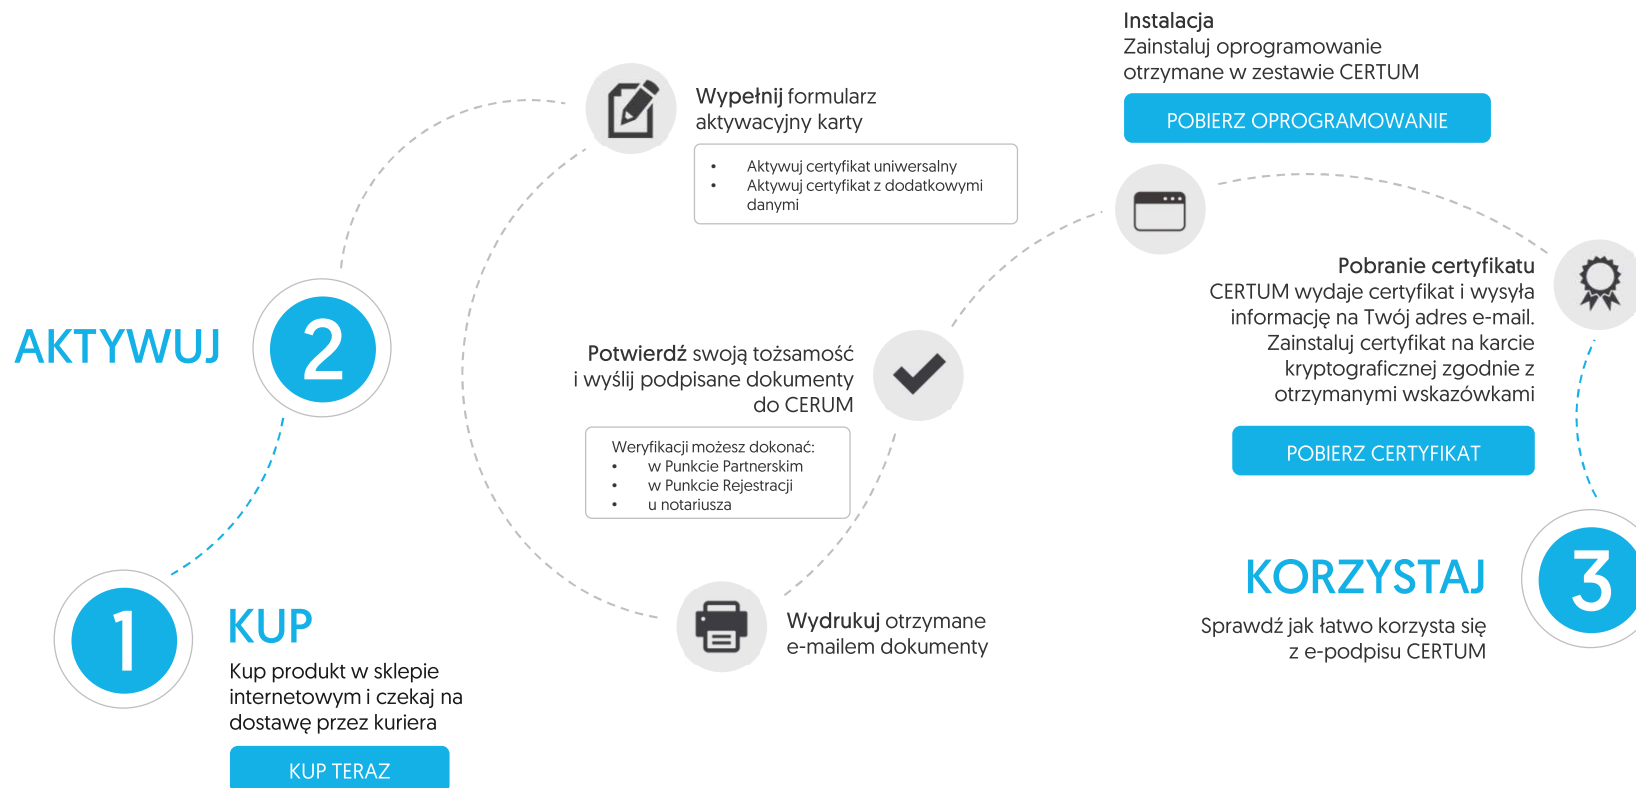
Instalacja
Zainstaluj oprogramowanie otrzymane w zestawie CERTUM

POBIERZ OPROGRAMOWANIE

Wypełnij formularz aktywacyjny karty

- Aktywuj certyfikat uniwersalny
- Aktywuj certyfikat z dodatkowymi danymi

AKTYWUJ

2

Potwierdź swoją tożsamość i wyślij podpisane dokumenty do CERUM

Weryfikacji możesz dokonać:
- w Punkcie Partnerskim
- w Punkcie Rejestracji
- u notariusza

Pobranie certyfikatu
CERTUM wydaje certyfikat i wysyła informację na Twój adres e-mail. Zainstaluj certyfikat na karcie kryptograficznej zgodnie z otrzymanymi wskazówkami

POBIERZ CERTYFIKAT

KORZYSTAJ

3

Sprawdź jak łatwo korzysta się z e-podpisu CERTUM

1

KUP

Kup produkt w sklepie internetowym i czekaj na dostawę przez kuriera

KUP TERAZ

Wydrukuj otrzymane e-mailem dokumenty